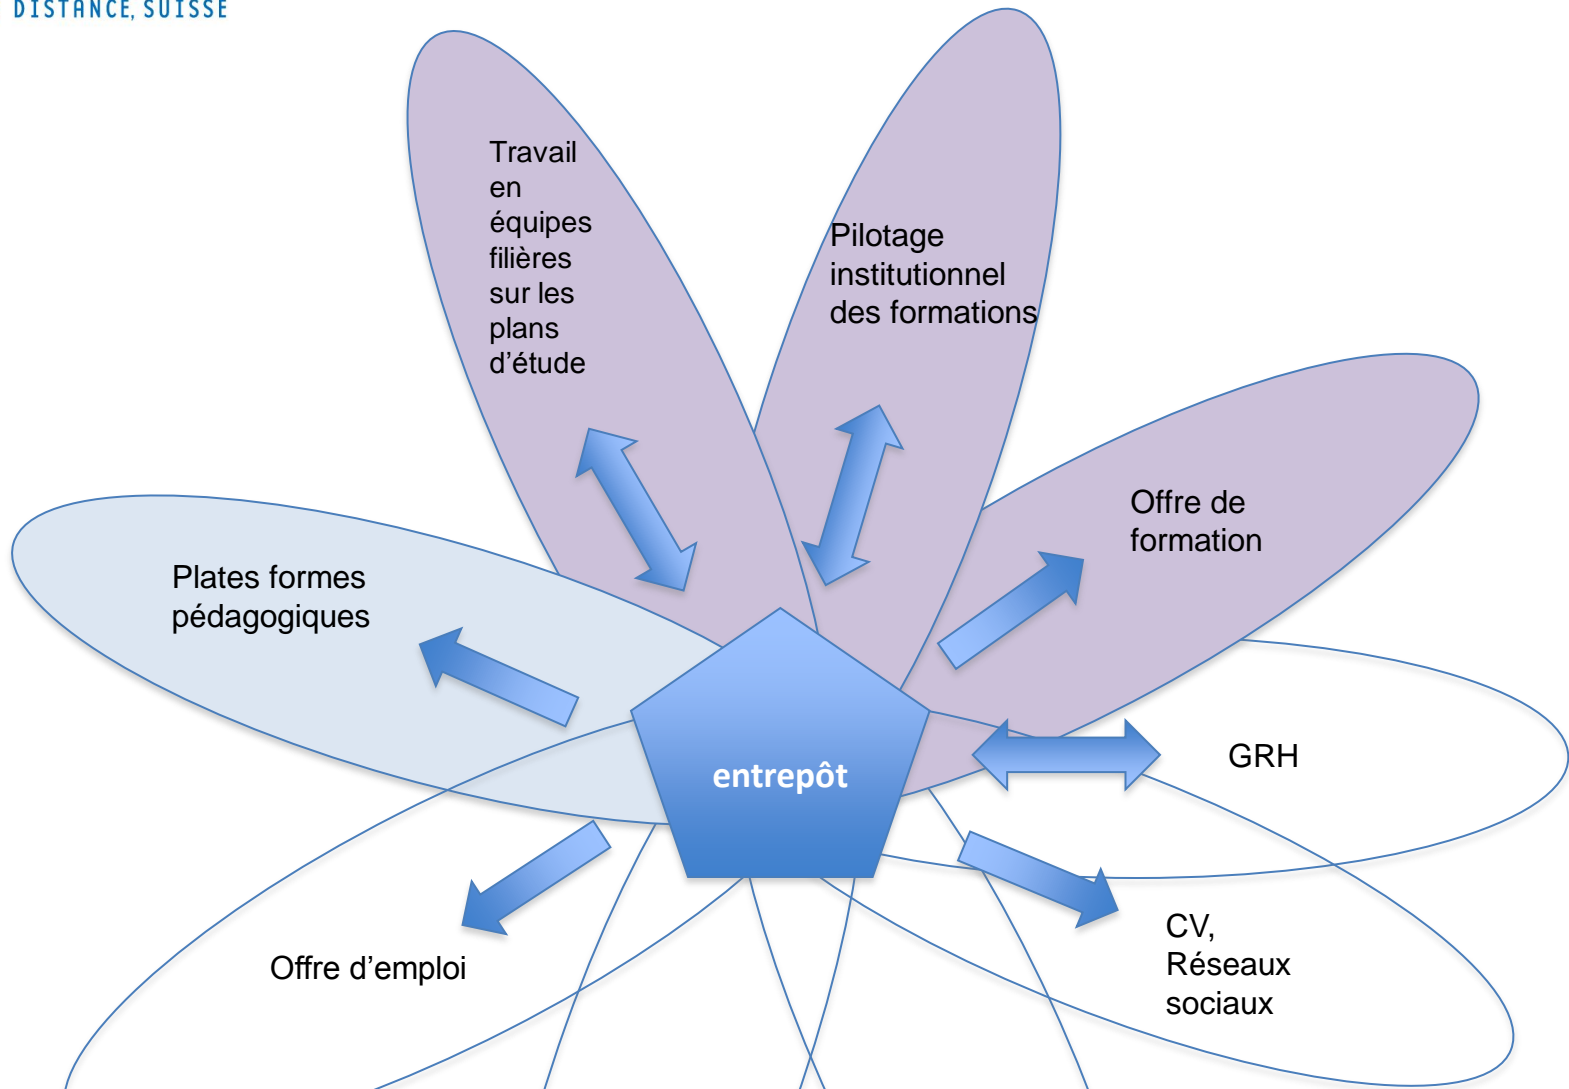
DISTANCE, SUISSE

Travail en équipes filières sur les plans d'étude

Pilotage institutionnel des formations

Offre de formation

Plates formes pédagogiques

entrepôt

GRH

Offre d'emploi

CV, Réseaux sociaux